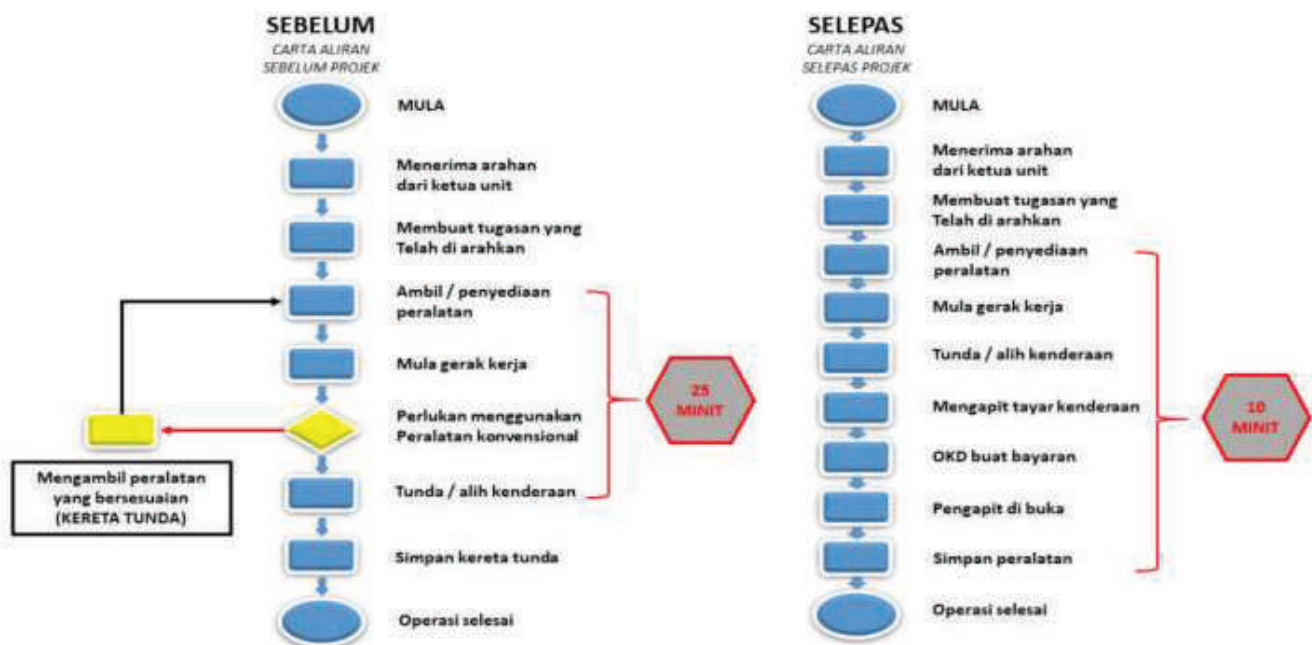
SEBELUM
CARTA ALIRAN SEBELUM PROJEK

MULA

Menerima arahan dari ketua unit

Membuat tugasan yang Telah di arahkan

Ambil / penyediaan peralatan

Mula gerak kerja

Perlukan menggunakan Peralatan konvensional

Mengambil peralatan yang bersesuaian (KERETA TUNDA)

Tunda / alih kenderaan

25 MINIT

Simpan kereta tunda

Operasi selesai

SELEPAS
CARTA ALIRAN SELEPAS PROJEK

MULA

Menerima arahan dari ketua unit

Membuat tugasan yang Telah di arahkan

Ambil / penyediaan peralatan

Mula gerak kerja

Tunda / alih kenderaan

Mengapit tayar kenderaan

10 MINIT

OKD buat bayaran

Pengapit di buka

Simpan peralatan

Operasi selesai